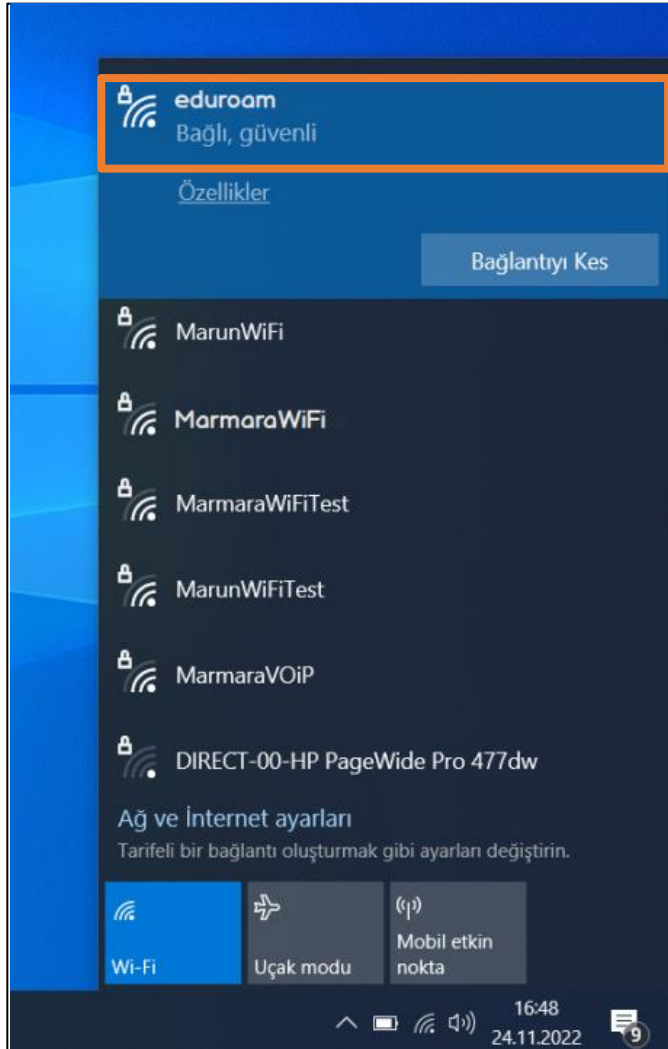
eduroam
Bağlı, güvenli

Özellikler

Bağlantıyı Kes

MarunWiFi

MarmaraWiFi

MarmaraWiFiTest

MarunWiFiTest

MarmaraVOiP

DIRECT-00-HP PageWide Pro 477dw

Ağ ve İnternet ayarları
Tarifeli bir bağlantı oluşturmak gibi ayarları değiştirin.

Wi-Fi

Uçak modu

Mobil etkin nokta

16:48
24.11.2022

9